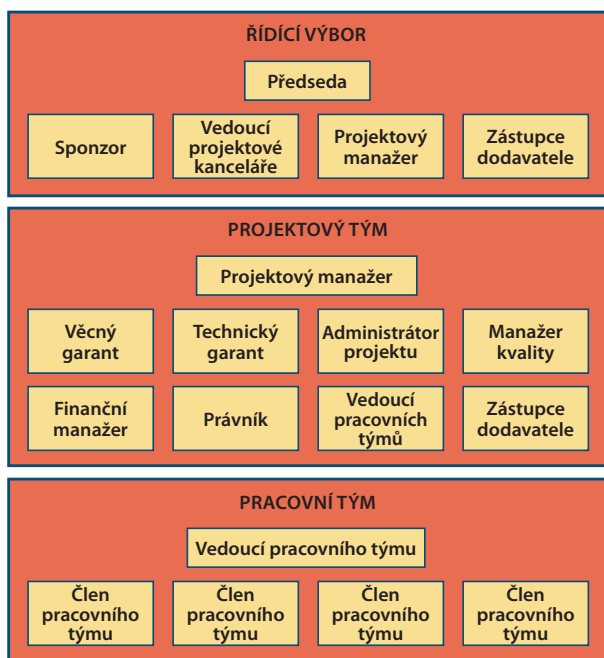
ŘÍDÍCÍ VÝBOR

Předseda

Sponzor

Vedoucí projektové kanceláře

Projektový manažer

Zástupce dodavatele

PROJEKTOVÝ TÝM

Projektový manažer

Věcný garant

Technický garant

Administrátor projektu

Manažer kvality

Finanční manažer

Právník

Vedoucí pracovních týmů

Zástupce dodavatele

PRACOVNÍ TÝM

Vedoucí pracovního týmu

Člen pracovního týmu

Člen pracovního týmu

Člen pracovního týmu

Člen pracovního týmu